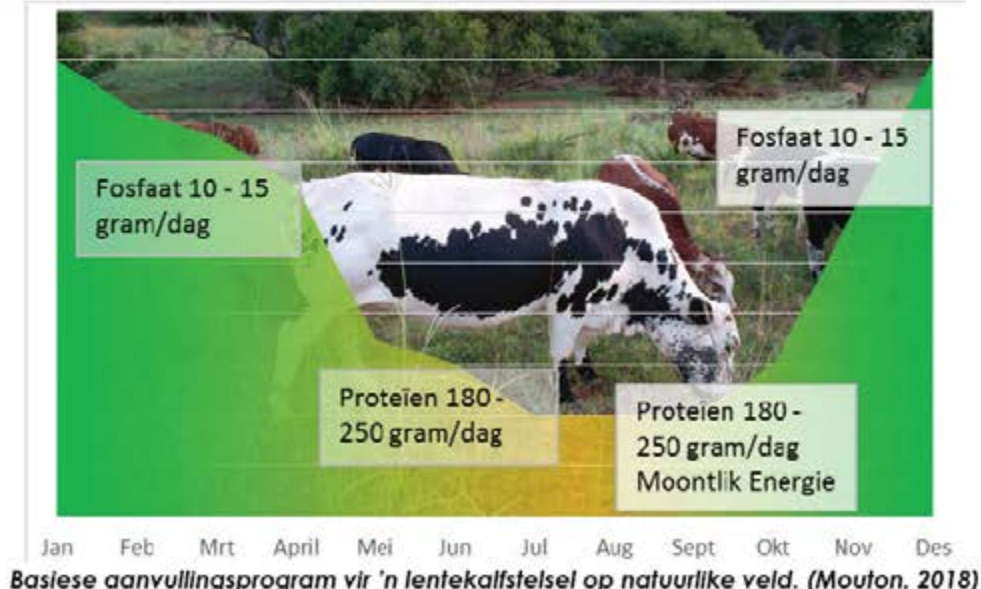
Fosfaat 10 - 15 gram/dag

Fosfaat 10 - 15 gram/dag

Proteïen 180 - 250 gram/dag

Proteïen 180 - 250 gram/dag Moontlik Energie

Jan Feb Mrt April Mei Jun Jul Aug Sept Okt Nov Des

Basiese aanvullingsprogram vir 'n lentekalfstelsel op natuurlike veld. (Mouton, 2018)